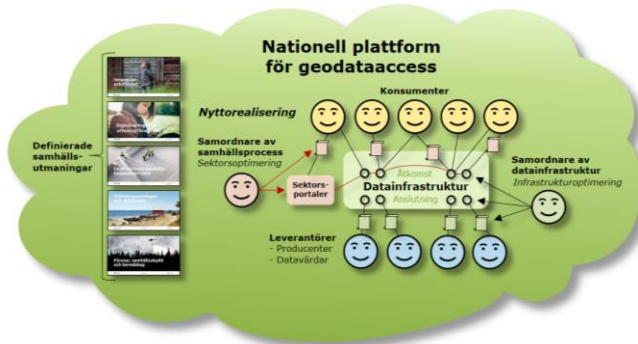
Nationell plattform för geodataaccess

Definierade samhälls-utmaningar

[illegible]

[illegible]

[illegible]

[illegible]

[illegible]

Nyttorealisering

Konsumenter

Samordnare av samhällsprocess
Sektorsoptimering

Sektors-portaler

Åtkomst

Datainfrastruktur

Anslutning

Samordnare av datainfrastruktur
Infrastrukturoptimering

Leverantörer
- Producenter
- Datavärdar